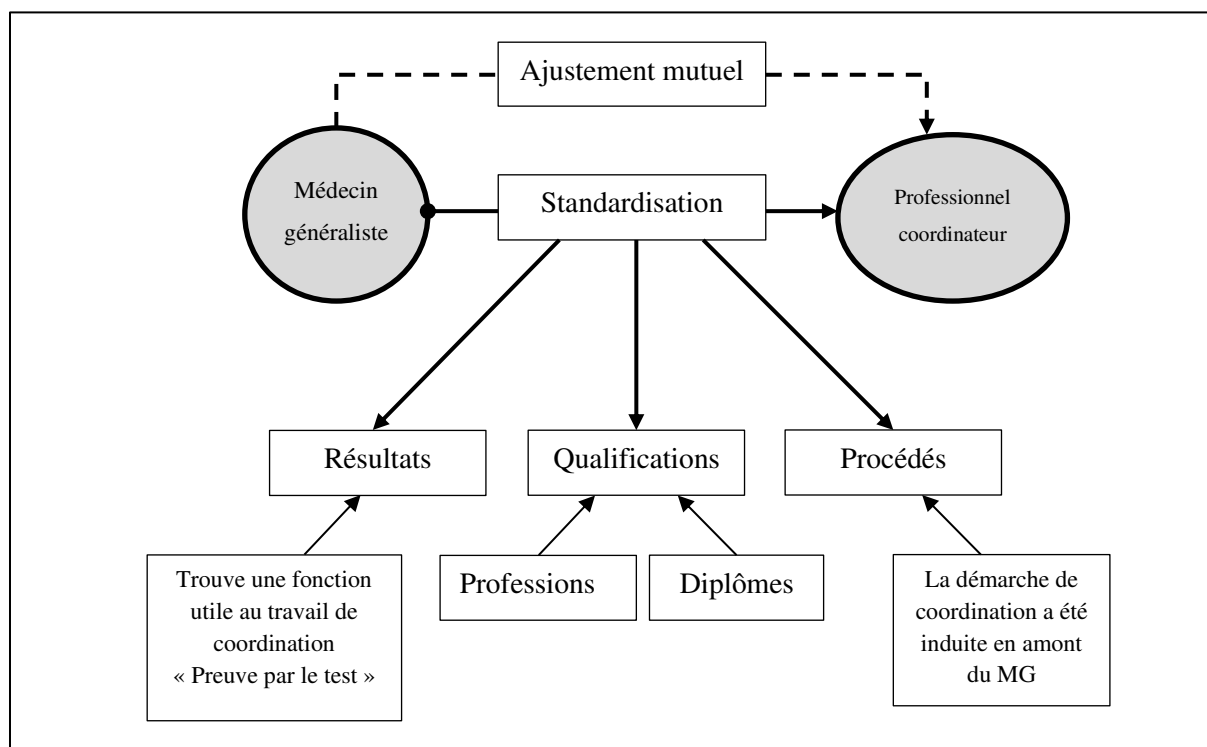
Ajustement mutuel

Médecin généraliste

Standardisation

Professionnel coordinateur

Résultats

Qualifications

Procédés

Trouve une fonction utile au travail de coordination « Preuve par le test »

Professions

Diplômes

La démarche de coordination a été induite en amont du MG